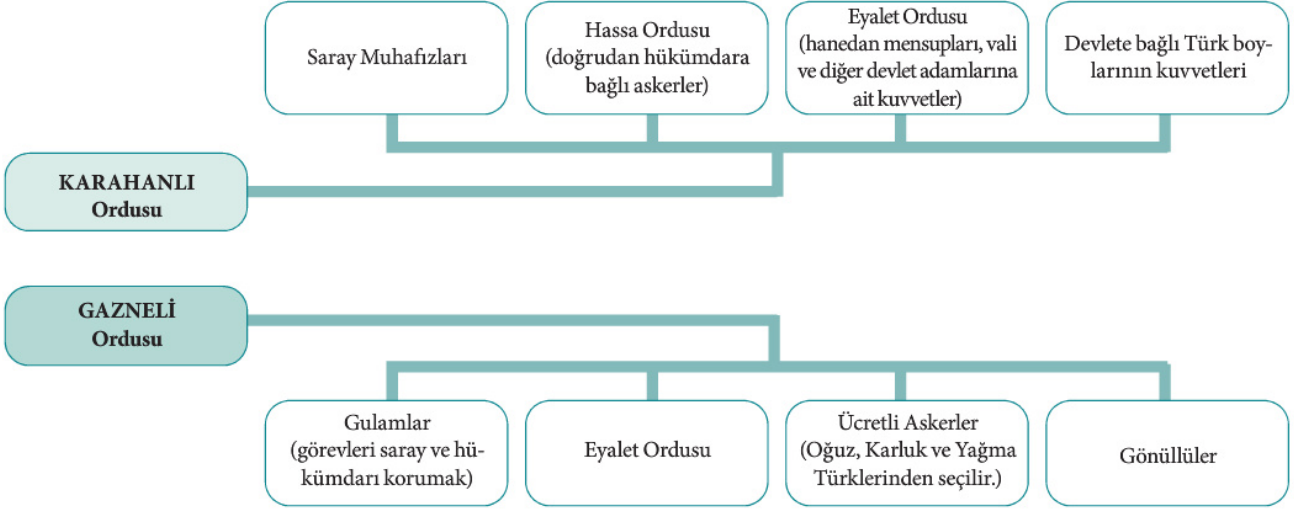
Saray Muhafızları

Hassa Ordusu (doğrudan hükümdara bağlı askerler)

Eyalet Ordusu (hanedan mensupları, vali ve diğer devlet adamlarına ait kuvvetler)

Devlete bağlı Türk boylarının kuvvetleri

KARAHANLI Ordusu

GAZNELİ Ordusu

Gulamlar (görevleri saray ve hükümdarı korumak)

Eyalet Ordusu

Ücretli Askerler (Oğuz, Karluk ve Yağma Türklerinden seçilir.)

Gönüllüler